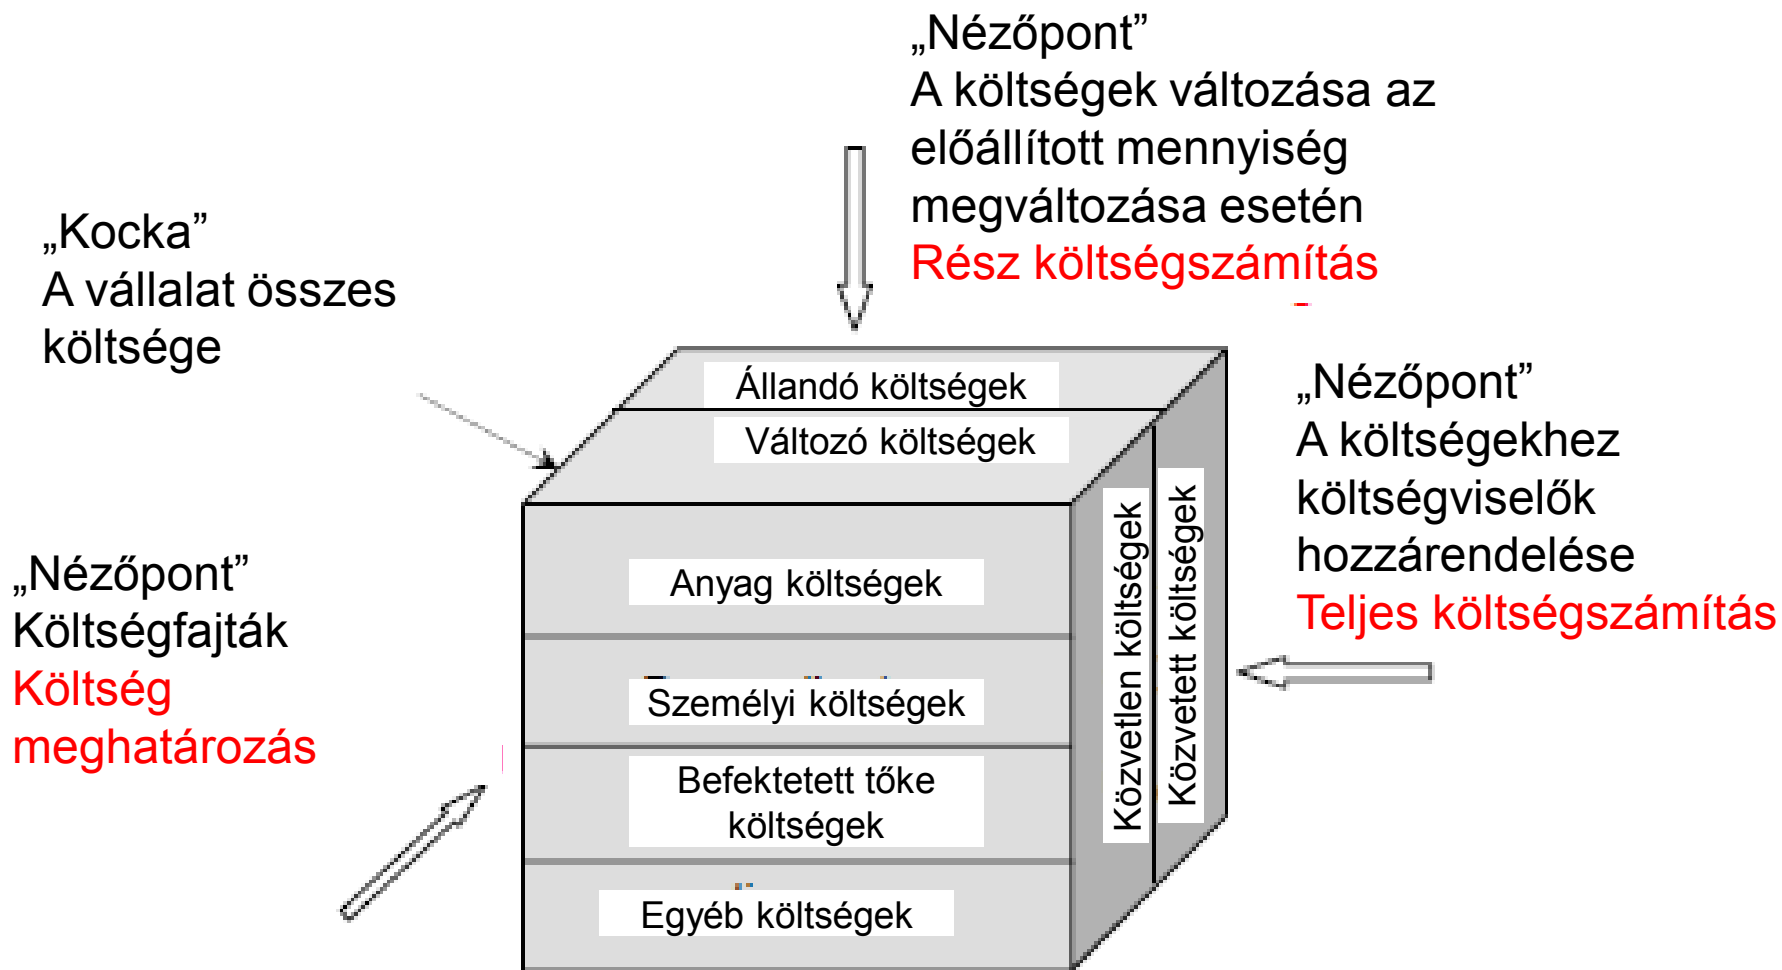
„Nézőpont”
A költségek változása az előállított mennyiség megváltozása esetén
Rész költségszámítás

„Kocka”
A vállalat összes költsége

„Nézőpont”
A költségekhez költségviselők hozzárendelése
Teljes költségszámítás

„Nézőpont”
Költségfajták
Költség meghatározás

Állandó költségek
Változó költségek
Anyag költségek
Személyi költségek
Befektetett tőke költségek
Egyéb költségek
Közvetlen költségek
Közvetett költségek